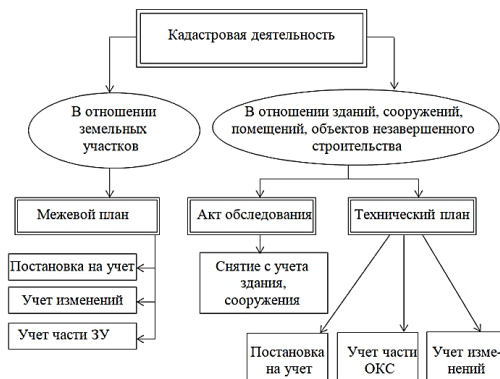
Кадастровая деятельность

В отношении земельных участков

В отношении зданий, сооружений, помещений, объектов незавершенного строительства

Межевой план

Акт обследования

Технический план

Постановка на учет

Учет изменений

Учет части ЗУ

Снятие с учета здания, сооружения

Постановка на учет

Учет части ОКС

Учет изменений